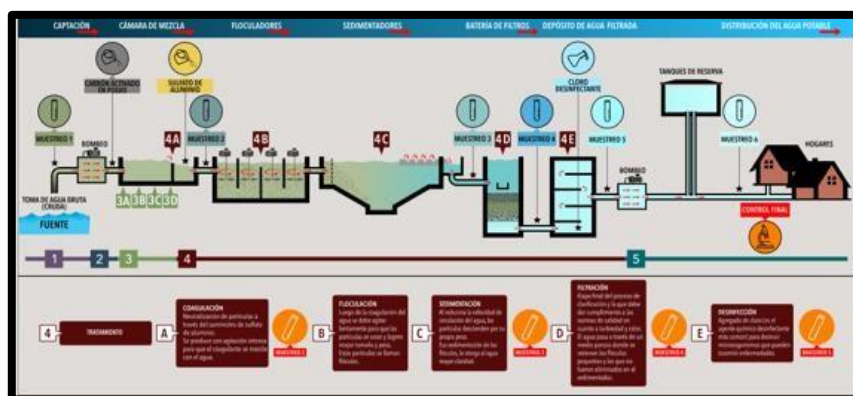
CAPTACIÓN
CÁMARA DE MEZCLA
FLOCULADORES
SEDIMENTADORES
BATERÍA DE FILTROS
DEPÓSITO DE AGUA FILTRADA
DISTRIBUCIÓN DEL AGUA POTABLE

CARBÓN ACTIVADO EN POLVO
SULFATO DE ALUMINIO
CLORO DESINFECTANTE
TANQUES DE RESERVA

MUESTREO 1
BOMBEO
4A
MUESTREO 2
4B
4C
MUESTREO 3
4D
MUESTREO 4
4E
MUESTREO 5
BOMBEO
MUESTREO 6
HOGARES

TOMA DE AGUA BRUTA (CRUDA)
FUENTE
3A 3B 3C 3D
CONTROL FINAL

1
2
3
4
5

4
TRATAMIENTO

A
COAGULACIÓN
Neutralización de partículas a través del suministro de sulfato de aluminio. Se produce con agitación intensa para que el coagulante se mezcle con el agua.
MUESTREO 2

B
FLOCULACIÓN
Luego de la coagulación del agua se debe agitar lentamente para que las partículas se unan y logren mayor tamaño y peso. Estas partículas se llaman flóculos.

C
SEDIMENTACIÓN
Al reducirse la velocidad de circulación del agua, las partículas descienden por su propio peso. Por sedimentación de los flóculos, la mayor parte del agua es más clara.
MUESTREO 3

D
FILTRACIÓN
Etapa final del proceso de clarificación y la que debe dar cumplimiento a las normas de calidad en cuanto a turbiedad y color. El agua pasa a través de un medio poroso donde se retienen los flóculos pequeños y los que no fueron eliminados en el sedimentador.
MUESTREO 4

E
DESINFECCIÓN
Agregado de cloro (u otro agente químico desinfectante más común) para destruir microorganismos que pueden ocasionar enfermedades.
MUESTREO 5